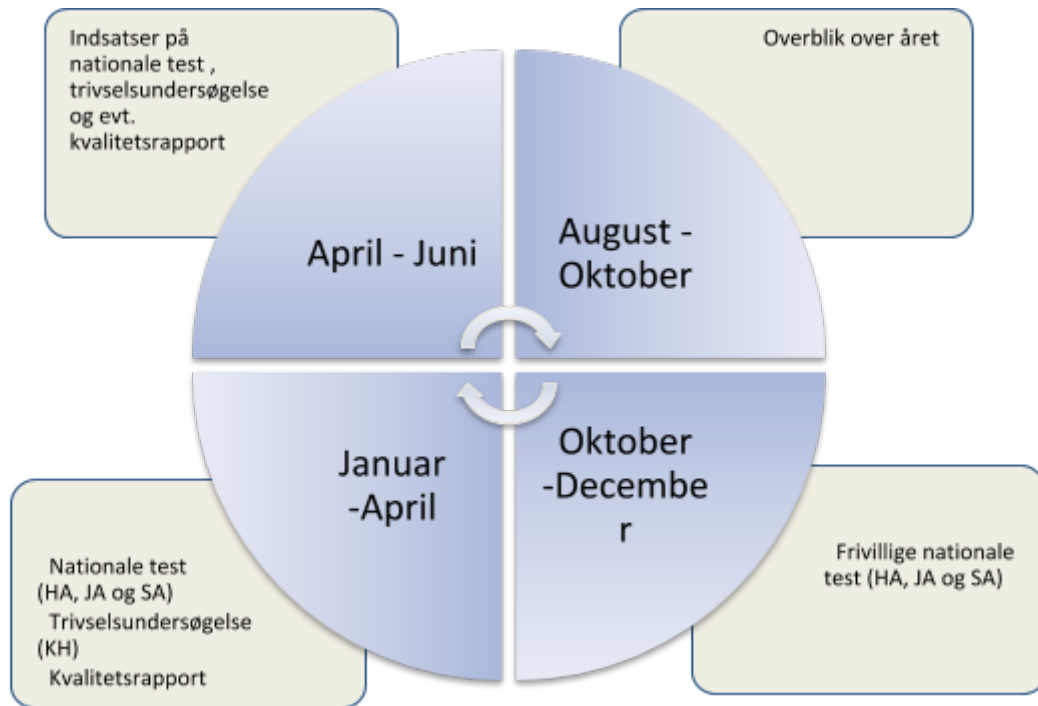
Indsatser på nationale test , trivselsundersøgelse og evt. kvalitetsrapport

Overblik over året

April - Juni

August - Oktober

Januar -April

Oktober -December

Nationale test (HA, JA og SA)
Trivselsundersøgelse (KH)
Kvalitetsrapport

Frivillige nationale test (HA, JA og SA)